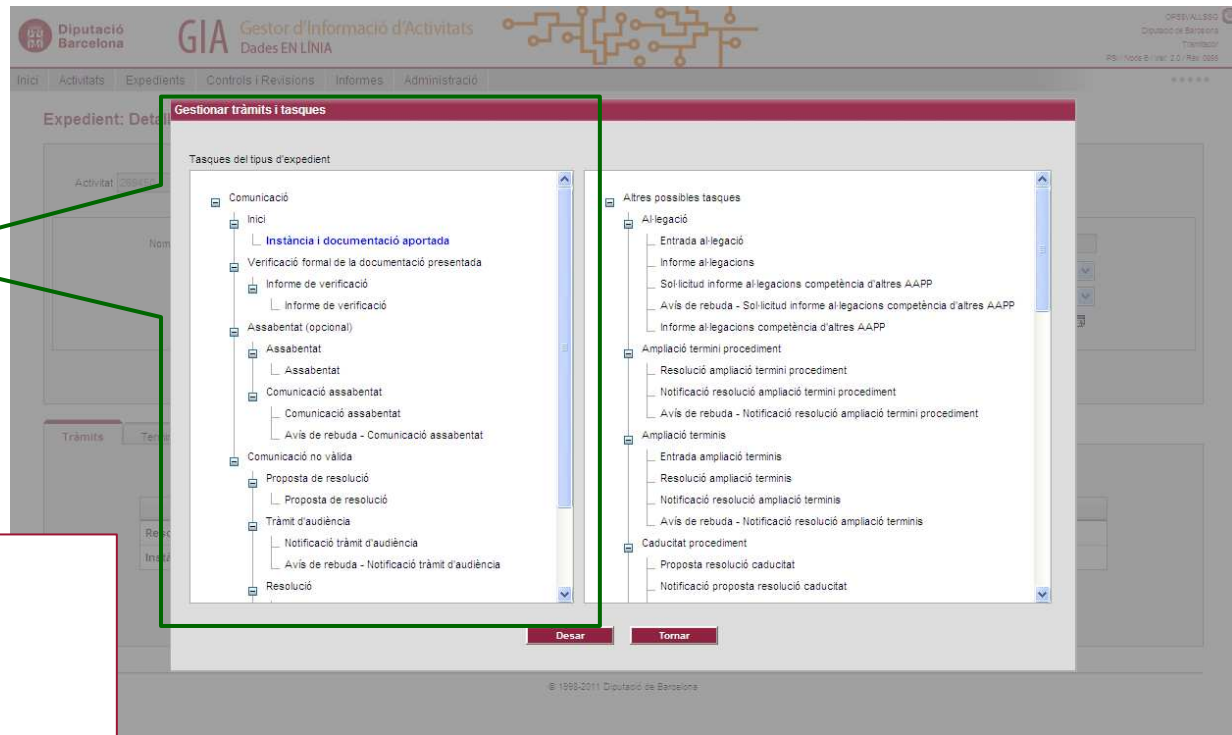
Diputació Barcelona

GIA Gestor d'Informació d'Activitats
Dades EN LÍNIA

OPESVALLSSG
Diputació de Barcelona
Tramitador
PSI / Nord 6 / Ver. 2.0 / Rev. 0000

Inici Activitats Expedients Controls i Revisions Informes Administració

Expedient: Deta

Activitat

Nom

Tràmits Ter

Res
Inst

Gestionar tràmits i tasques

Tasques del tipus d'expedient

Comunicació
Inici
Instància i documentació aportada
Verificació formal de la documentació presentada
Informe de verificació
Informe de verificació
Assabentat (opcional)
Assabentat
Assabentat
Comunicació assabentat
Comunicació assabentat
Avís de rebuda - Comunicació assabentat
Comunicació no vàlida
Proposta de resolució
Proposta de resolució
Tràmit d'audiència
Notificació tràmit d'audiència
Avís de rebuda - Notificació tràmit d'audiència
Resolució

Altres possibles tasques
Al·legació
Entrada al·legació
Informe al·legacions
Sol·licitud informe al·legacions competència d'altres AAPP
Avís de rebuda - Sol·licitud informe al·legacions competència d'altres AAPP
Informe al·legacions competència d'altres AAPP
Ampliació termini procediment
Resolució ampliació termini procediment
Notificació resolució ampliació termini procediment
Avís de rebuda - Notificació resolució ampliació termini procediment
Ampliació terminis
Entrada ampliació terminis
Resolució ampliació terminis
Notificació resolució ampliació terminis
Avís de rebuda - Notificació resolució ampliació terminis
Caducitat procediment
Proposta resolució caducitat
Notificació proposta resolució caducitat

Desar Tornar

© 1998-2011 Diputació de Barcelona